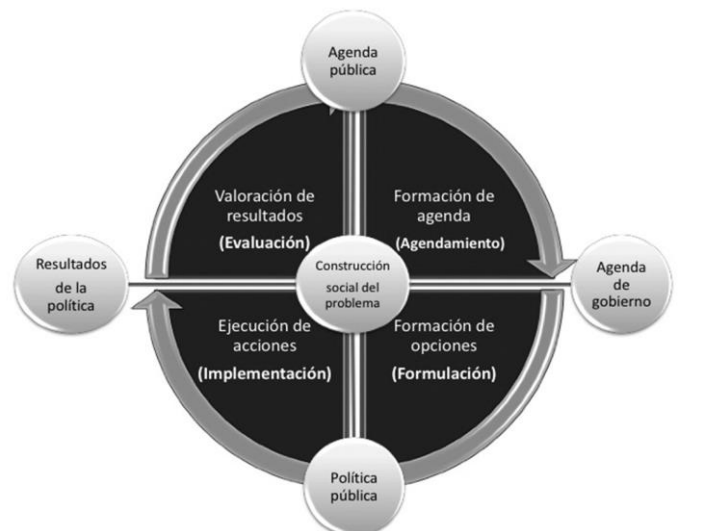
Agenda pública

Valoración de resultados
(Evaluación)

Formación de agenda
(Agendamiento)

Resultados de la política

Construcción social del problema

Agenda de gobierno

Ejecución de acciones
(Implementación)

Formación de opciones
(Formulación)

Política pública